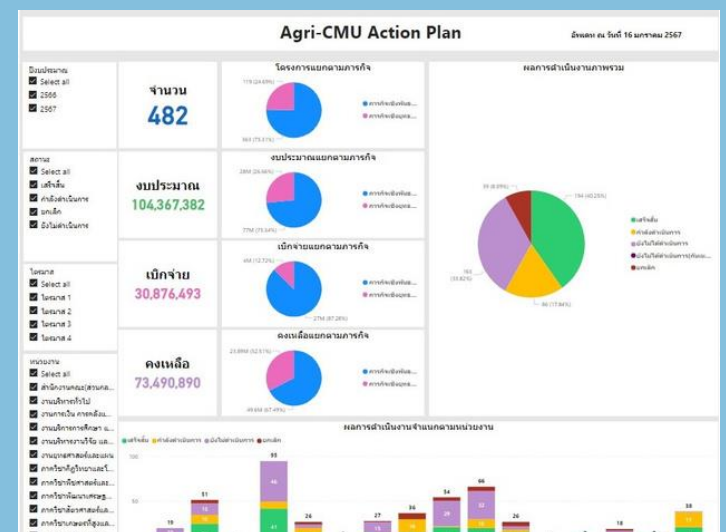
Agri-CMU Action Plan

อัพเดท ณ วันที่ 16 มกราคม 2567

ปีงบประมาณ
Select all
2566
2567

สถานะ
Select all
เสร็จสิ้น
กำลังดำเนินการ
ยกเลิก
ยังไม่ดำเนินการ

ไตรมาส
Select all
ไตรมาส 1
ไตรมาส 2
ไตรมาส 3
ไตรมาส 4

หน่วยงาน
Select all
สำนักงานคณะ(ส่วนกล...
งานบริหารทั่วไป
งานการเงิน การคลัง...
งานบริการการศึกษา แ...
งานบริหารงานวิจัย และ...
งานยุทธศาสตร์และแผน
ภาควิชาพืชศาสตร์และ...
ภาควิชาพืชศาสตร์และ...
ภาควิชาพัฒนาเศรษฐ...
ภาควิชาสัตวศาสตร์และ...
ภาควิชาเกษตรที่สูงและ...

จำนวน
482

งบประมาณ
104,367,382

เบิกจ่าย
30,876,493

คงเหลือ
73,490,890

โครงการแยกตามภารกิจ
119 (24.69%)
363 (75.31%)
ภารกิจเชิงพัน...
ภารกิจยุทธ...

งบประมาณแยกตามภารกิจ
28M (26.66%)
77M (73.34%)
ภารกิจเชิงพัน...
ภารกิจยุทธ...

เบิกจ่ายแยกตามภารกิจ
4M (12.72%)
27M (87.28%)
ภารกิจเชิงพัน...
ภารกิจยุทธ...

คงเหลือแยกตามภารกิจ
23.89M (32.51%)
49.60M (67.49%)
ภารกิจเชิงพัน...
ภารกิจยุทธ...

ผลการดำเนินงานภาพรวม
39 (8.09%)
194 (40.25%)
163 (33.82%)
86 (17.84%)
เสร็จสิ้น
กำลังดำเนินการ
ยังไม่ได้ดำเนินการ
ยังไม่ได้ดำเนินการ(ค้างอ...
ยกเลิก

ผลการดำเนินงานจำแนกตามหน่วยงาน
เสร็จสิ้น กำลังดำเนินการ ยังไม่ดำเนินการ ยกเลิก
100
50
19 51 93 46 41 26 27 36 54 66 26 18 38